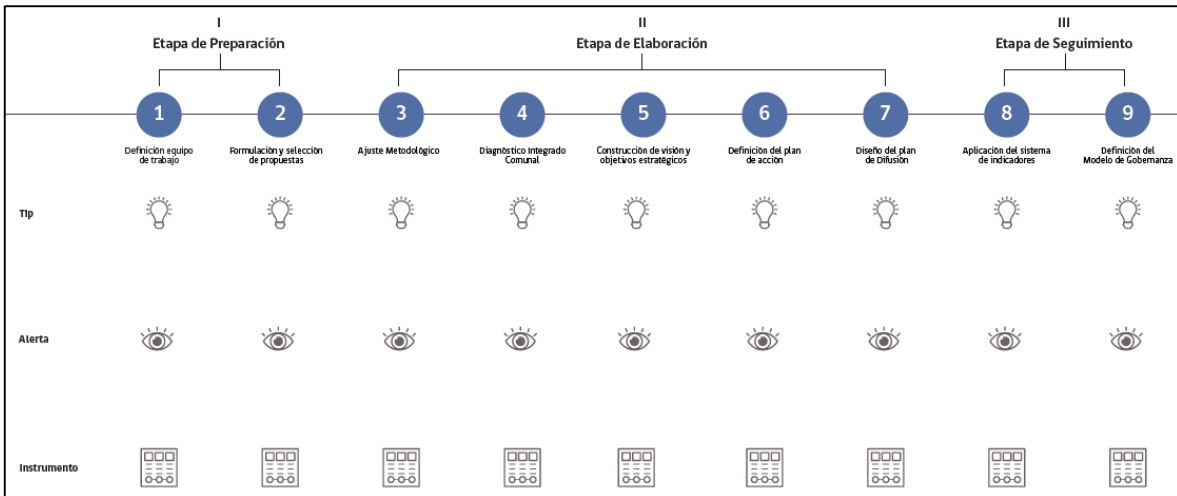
I
Etapa de Preparación

II
Etapa de Elaboración

III
Etapa de Seguimiento

1
Definición equipo de trabajo

2
Formulación y selección de propuestas

3
Ajuste Metodológico

4
Diagnóstico Integrado Comunal

5
Construcción de visión y objetivos estratégicos

6
Definición del plan de acción

7
Diseño del plan de Difusión

8
Aplicación del sistema de indicadores

9
Definición del Modelo de Gobernanza

Tip

Alerta

Instrumento